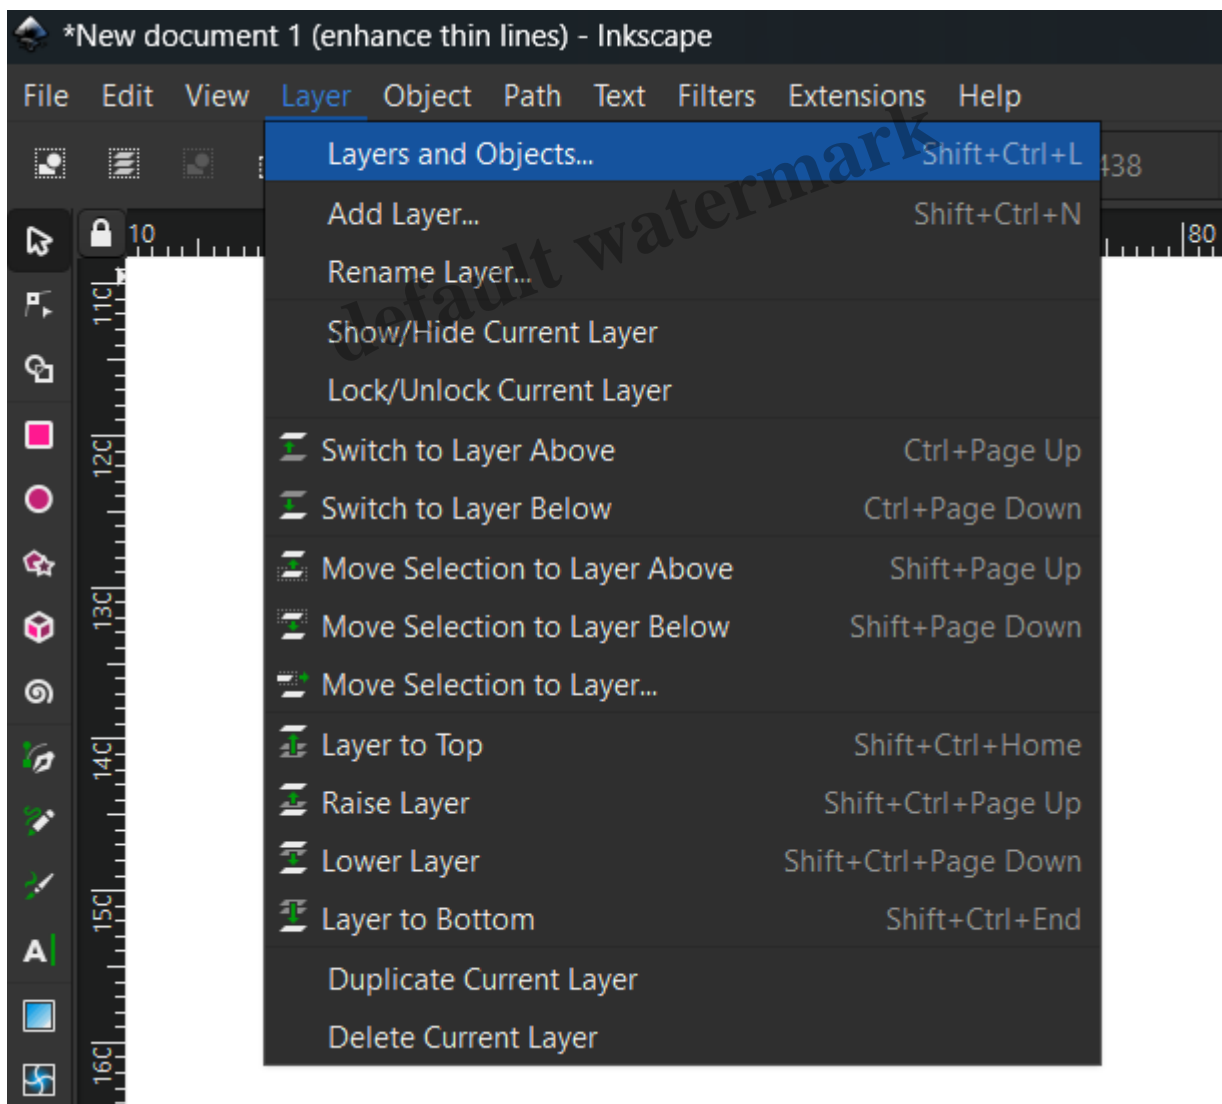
*New document 1 (enhance thin lines) - Inkscape

File Edit View Layer Object Path Text Filters Extensions Help

Layers and Objects... Shift+Ctrl+L
Add Layer... Shift+Ctrl+N
Rename Layer...
Show/Hide Current Layer
Lock/Unlock Current Layer
Switch to Layer Above Ctrl+Page Up
Switch to Layer Below Ctrl+Page Down
Move Selection to Layer Above Shift+Page Up
Move Selection to Layer Below Shift+Page Down
Move Selection to Layer...
Layer to Top Shift+Ctrl+Home
Raise Layer Shift+Ctrl+Page Up
Lower Layer Shift+Ctrl+Page Down
Layer to Bottom Shift+Ctrl+End
Duplicate Current Layer
Delete Current Layer

default watermark

438
10
80
110
120
130
140
150
160